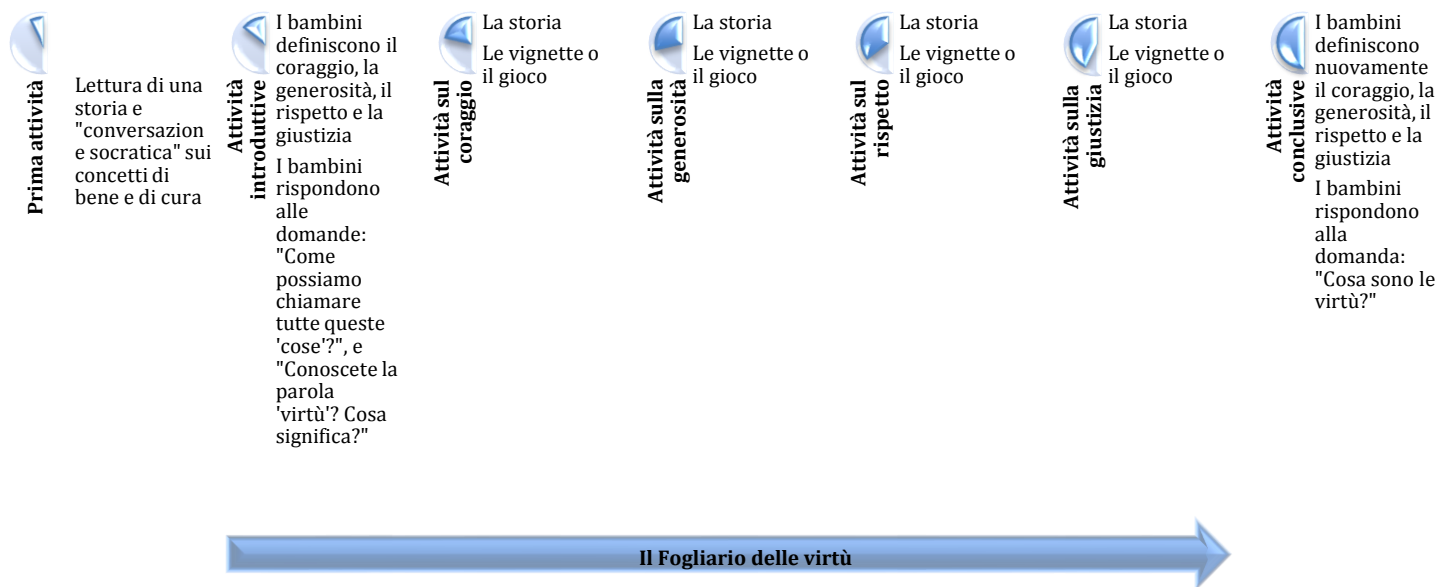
Prima attività

Lettura di una storia e "conversazione socratica" sui concetti di bene e di cura

Attività introduttive

I bambini definiscono il coraggio, la generosità, il rispetto e la giustizia

I bambini rispondono alle domande: "Come possiamo chiamare tutte queste 'cose'?", e "Conoscete la parola 'virtù'? Cosa significa?"

Attività sul coraggio

La storia

Le vignette o il gioco

Attività sulla generosità

La storia

Le vignette o il gioco

Attività sul rispetto

La storia

Le vignette o il gioco

Attività sulla giustizia

La storia

Le vignette o il gioco

Attività conclusive

I bambini definiscono nuovamente il coraggio, la generosità, il rispetto e la giustizia

I bambini rispondono alla domanda: "Cosa sono le virtù?"

Il Fogliario delle virtù